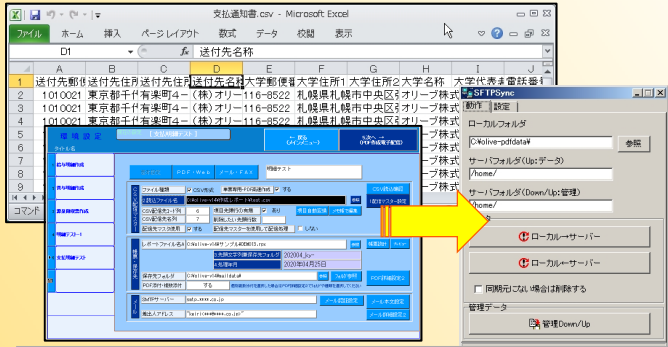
支払通知書.csv - Microsoft Excel

ファイル ホーム 挿入 ページレイアウト 数式 データ 校閲 表示

D1 $f_x$ 送付先名称

| | A | B | C | D | E | F | G | H | I |
|---|---|---|---|---|---|---|---|---|---|
| 1 | 送付先郵便 | 送付先住所 | 送付先住所 | 送付先名称 | 大学郵便番 | 大学住所1 | 大学住所2 | 大学名称 | 大学代表者 | 電話番号 |
| 2 | 1010021 | 東京都千代 | 有楽町4－ | （株）オリー | 116-8522 | 札幌県札幌 | 市中央区 | オリーブ株式 | |
| 3 | 1010021 | 東京都千代 | 有楽町4－ | （株）オリー | 116-8522 | 札幌県札幌 | 市中央区 | オリーブ株式 | |

環境設定

SFTPSync
動作 設定
ローカルフォルダ
C:¥olive-pdfdata¥
参照
サーバフォルダ(Up:データ)
/home/
サーバフォルダ(Down/Up:管理)
/home/
ローカル→サーバー
ローカル←サーバー
同期元にない場合は削除する
管理データ
管理Down/Up